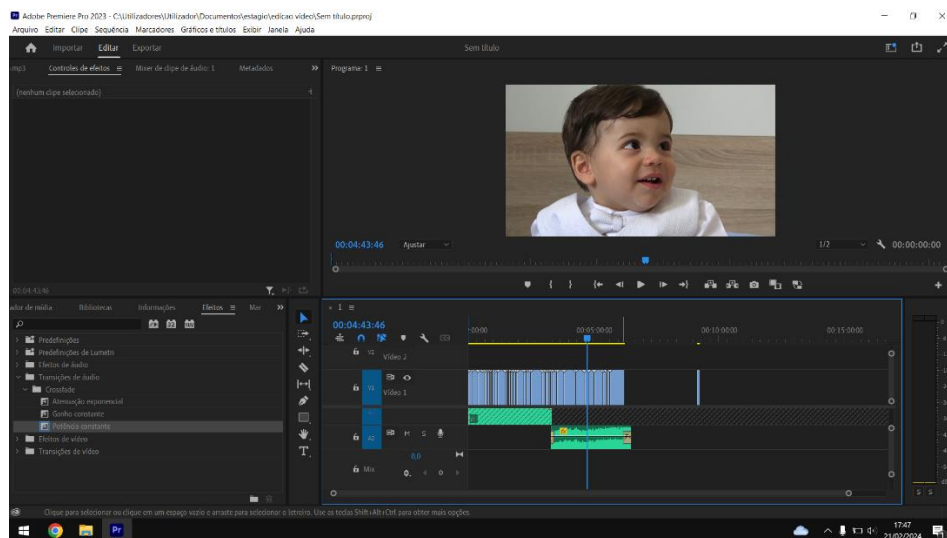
Adobe Premiere Pro 2023 - C:\Utilizadores\Utilizador\Documentos\estagio\edicao video\Sem título.prproj
Arquivo Editar Clipe Sequência Marcadores Gráficos e títulos Exibir Janela Ajuda

Importar Editar Exportar
Sem título

.mp3 Controles de efeitos ≡ Mixer de clipe de áudio: 1 Metadados »
(nenhum clipe selecionado)

Programa: 1 ≡

00:04:43:46 Ajustar 1/2 00:00:00:00

00:04:43:46

ador de mídia Bibliotecas Informações Efeitos ≡ Mar »
Predefinições
Predefinições de Lumetri
Efeitos de áudio
Transições de áudio
Crossfade
Atenuação exponencial
Ganho constante
Potência constante
Efeitos de vídeo
Transições de vídeo

× 1 ≡
00:04:43:46
:00:00 00:05:00:00 00:10:00:00 00:15:00:00
V2 Vídeo 2
V1 Vídeo 1
A1 M S
0,0
Mix 0,

Clique para selecionar ou clique em um espaço vazio e arraste para selecionar o letreiro. Use as teclas Shift, Alt e Ctrl para obter mais opções.

17:47
21/02/2024